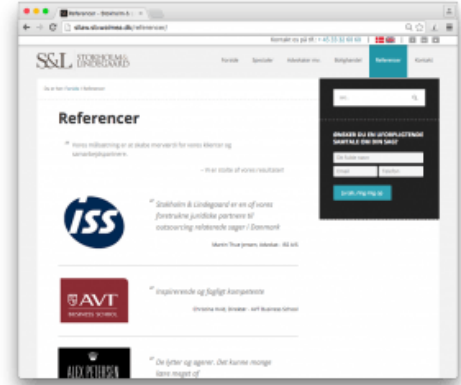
Referencer - Stokholm & L ×

← → C sleu.slcwebme.dk/referencer/

Kontakt os på tlf: +45 33 32 60 60

S&L STOKHOLM & LINDEGAARD

Forside Speciale Advokater mv. Retsgrundlag Referencer Kontakt

Du er her: Forside / Referencer

Referencer

" Vores målsætning er at skabe merværdi for vores klienter og samarbejdspartnere.

— Hvor stolte af vores resultater

ØNSKER DU EN UFORPLIGTENDE SAMTALE OM DIN SAG?

Dit fulde navn

Email

Telefon

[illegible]

ISS

" Stokholm & Lindegaard er en af vores foretrukne juridiske partnere til outsourcing relaterede sager i Danmark

Martin Thue Jensen, Advokat - ISS A/S

AVT BUSINESS SCHOOL

" Inspirerende og fagligt kompetente

Christina Krull, Direktør - AVT Business School

ALEX PETERSEN

" De lytter og agerer. Det kunne mange lære meget af